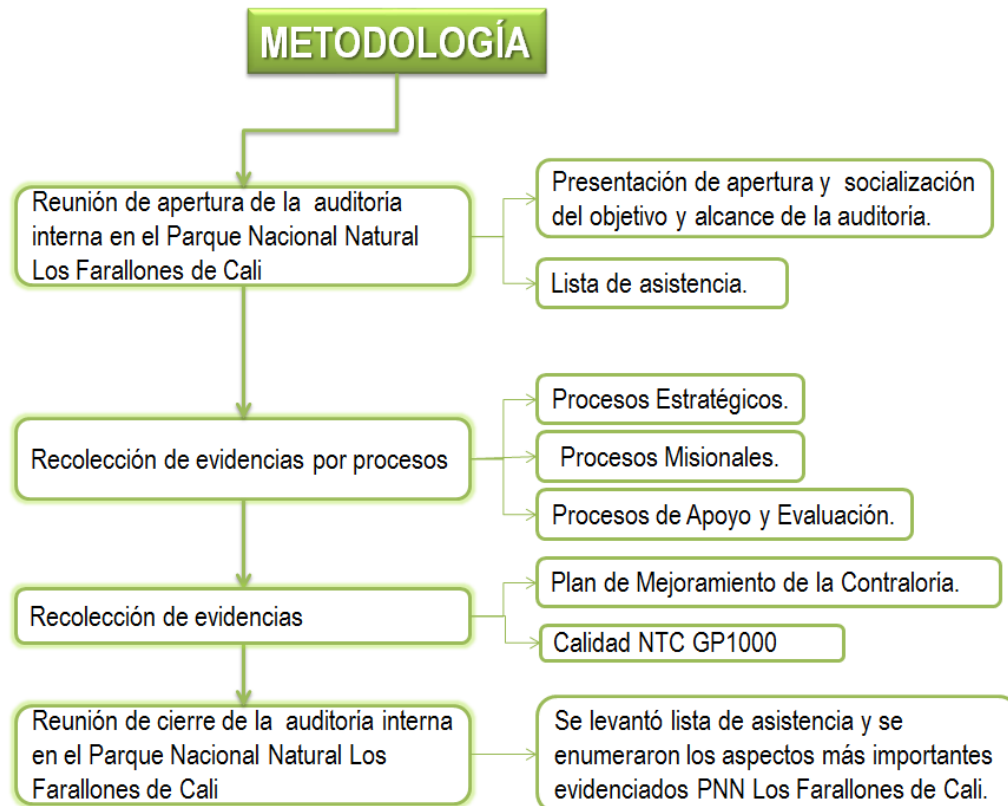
METODOLOGÍA

Reunión de apertura de la auditoria interna en el Parque Nacional Natural Los Farallones de Cali

Presentación de apertura y socialización del objetivo y alcance de la auditoria.

Lista de asistencia.

Recolección de evidencias por procesos

Procesos Estratégicos.

Procesos Misionales.

Procesos de Apoyo y Evaluación.

Recolección de evidencias

Plan de Mejoramiento de la Contraloria.

Calidad NTC GP1000

Reunión de cierre de la auditoria interna en el Parque Nacional Natural Los Farallones de Cali

Se levantó lista de asistencia y se enumeraron los aspectos más importantes evidenciados PNN Los Farallones de Cali.